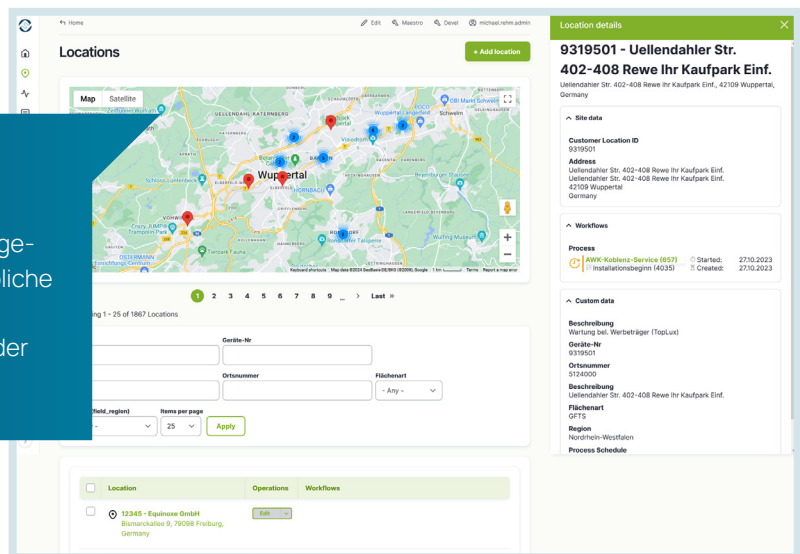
Home
Edit Maestro Devel michael.rehm.admin

Locations
+ Add location

Map Satellite
Wuppertal
Keyboard shortcuts Map data ©2024 GeoBasis-DE/BKG (©2009), Google 1 km Terms Report a map error

1 2 3 4 5 6 7 8 9 ... Last »
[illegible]ng 1 - 25 of 1867 Locations

Geräte-Nr
Ortsnummer
Flächenart
- Any -
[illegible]field_region)
Items per page
25
Apply

Location
Operations
Workflows
12345 - Equinoxe GmbH
Bismarckallee 9, 79098 Freiburg, Germany
Edit

ge-
liche
der

Location details
9319501 - Uellendahler Str. 402-408 Rewe Ihr Kaufpark Einf.
Uellendahler Str. 402-408 Rewe Ihr Kaufpark Einf., 42109 Wuppertal, Germany

Site data
Customer Location ID
9319501
Address
Uellendahler Str. 402-408 Rewe Ihr Kaufpark Einf.
Uellendahler Str. 402-408 Rewe Ihr Kaufpark Einf.
42109 Wuppertal
Germany

Workflows
Process
AWK-Koblenz-Service (657)
Installationsbeginn (4035)
Started: 27.10.2023
Created: 27.10.2023

Custom data
Beschreibung
Wartung bel. Werbeträger (TopLux)
Geräte-Nr
9319501
Ortsnummer
5124000
Beschreibung
Uellendahler Str. 402-408 Rewe Ihr Kaufpark Einf.
Flächenart
GFTS
Region
Nordrhein-Westfalen
Process Schedule